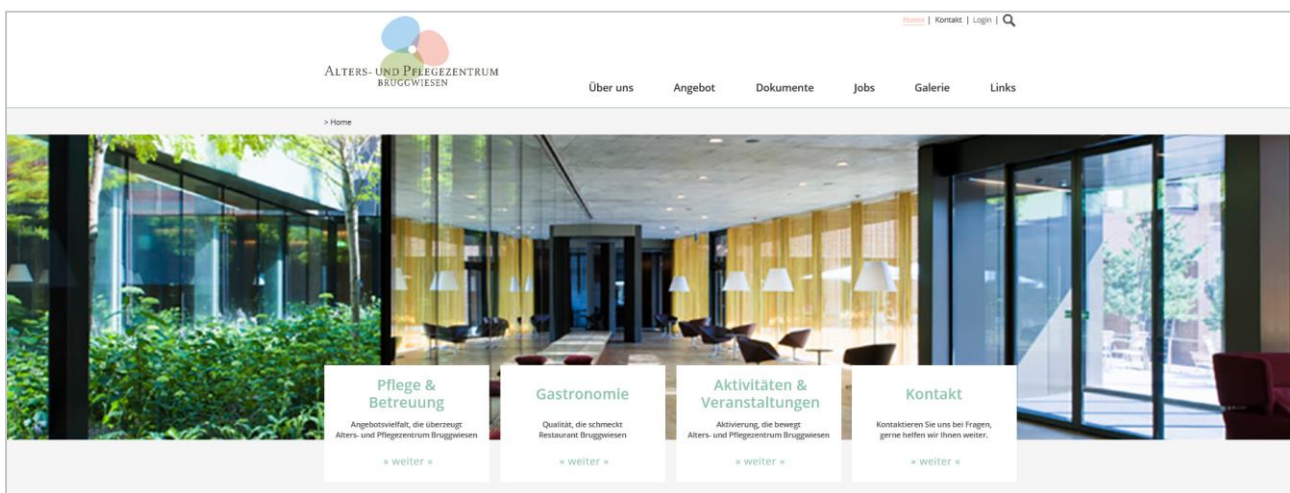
Home | Kontakt | Login |

Alters- und Pflegezentrum
Bruggwiesen

Über uns
Angebot
Dokumente
Jobs
Galerie
Links

> Home

Pflege & Betreuung

Angebotsvielfalt, die überzeugt
Alters- und Pflegezentrum Bruggwiesen

» weiter »

Gastronomie

Qualität, die schmeckt
Restaurant Bruggwiesen

» weiter »

Aktivitäten & Veranstaltungen

Aktivierung, die bewegt
Alters- und Pflegezentrum Bruggwiesen

» weiter »

Kontakt

Kontaktieren Sie uns bei Fragen, gerne helfen wir Ihnen weiter.

» weiter «